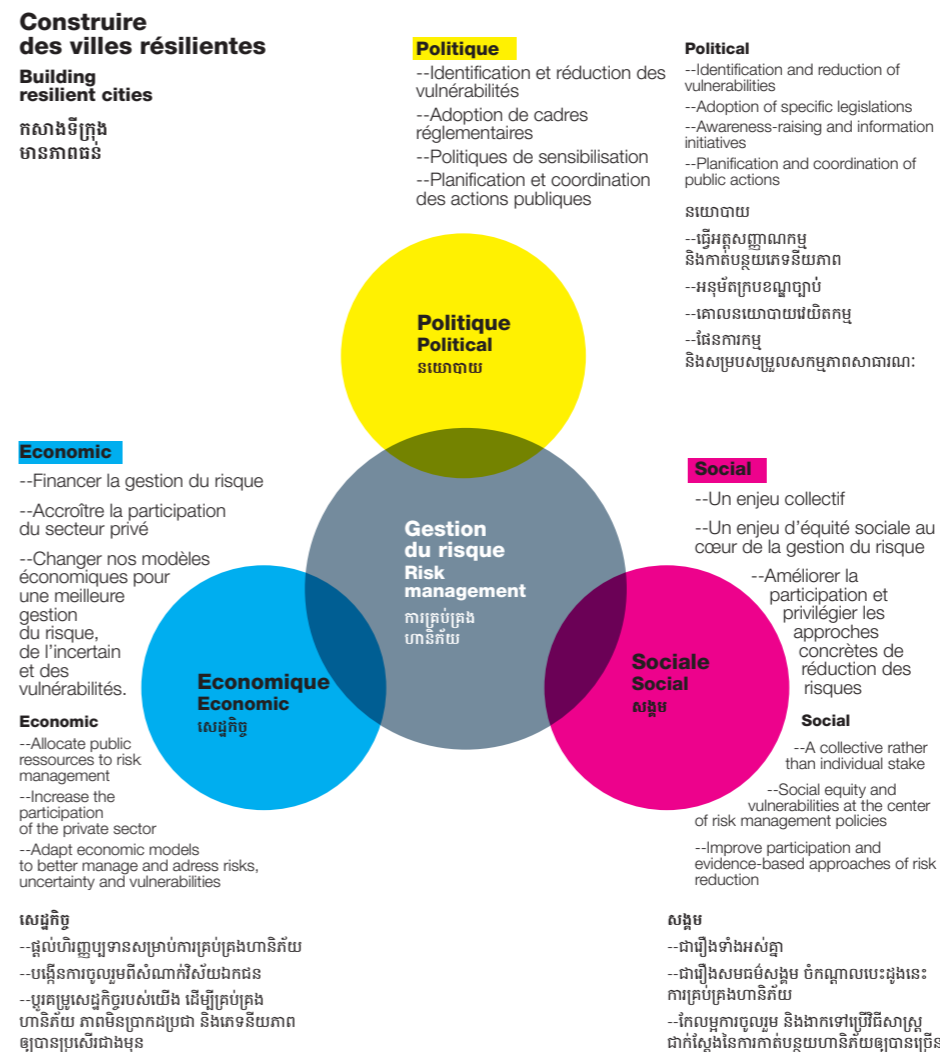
Construire des villes résilientes

Building resilient cities

កសាងទីក្រុងមានភាពធន់

Politique

--Identification et réduction des vulnérabilités

--Adoption de cadres réglementaires

--Politiques de sensibilisation

--Planification et coordination des actions publiques

Political

--Identification and reduction of vulnerabilities

--Adoption of specific legislations

--Awareness-raising and information initiatives

--Planification and coordination of public actions

នយោបាយ

--ធ្វើអត្តសញ្ញាណកម្ម និងកាត់បន្ថយភេទនីយភាព

--អនុម័តក្របខណ្ឌច្បាប់

--គោលនយោបាយផ្សព្វផ្សាយ

--ផែនការកម្ម និងសម្របសម្រួលសកម្មភាពសាធារណៈ

Politique
Political
នយោបាយ

Economic

--Financer la gestion du risque

--Accroître la participation du secteur privé

--Changer nos modèles économiques pour une meilleure gestion du risque, de l'incertain et des vulnérabilités.

Gestion du risque
Risk management
ការគ្រប់គ្រងហានិភ័យ

Social

--Un enjeu collectif

--Un enjeu d'équité sociale au cœur de la gestion du risque

--Améliorer la participation et privilégier les approches concrètes de réduction des risques

Economique
Economic
សេដ្ឋកិច្ច

Sociale
Social
សង្គម

Economic

--Allocate public ressources to risk management

--Increase the participation of the private sector

--Adapt economic models to better manage and adress risks, uncertainty and vulnerabilities

Social

--A collective rather than individual stake

--Social equity and vulnerabilities at the center of risk management policies

--Improve participation and evidence-based approaches of risk reduction

សេដ្ឋកិច្ច

--ផ្តល់ហិរញ្ញប្បទានសម្រាប់ការគ្រប់គ្រងហានិភ័យ

--បង្កើនការចូលរួមពីសំណាក់វិស័យឯកជន

--ប្តូរគម្រូសេដ្ឋកិច្ចរបស់យើង ដើម្បីគ្រប់គ្រងហានិភ័យ ភាពមិនប្រាកដប្រជា និងភេទនីយភាពឲ្យបានប្រសើរជាងមុន

សង្គម

--ជារឿងទាំងអស់គ្នា

--ជារឿងសមធម៌សង្គម ចំកណ្តាលបេះដូងនេះការគ្រប់គ្រងហានិភ័យ

--កែលម្អការចូលរួម និងងាកទៅប្រើវិធីសាស្រ្តជាក់ស្តែងនៃការកាត់បន្ថយហានិភ័យឲ្យបានច្រើន